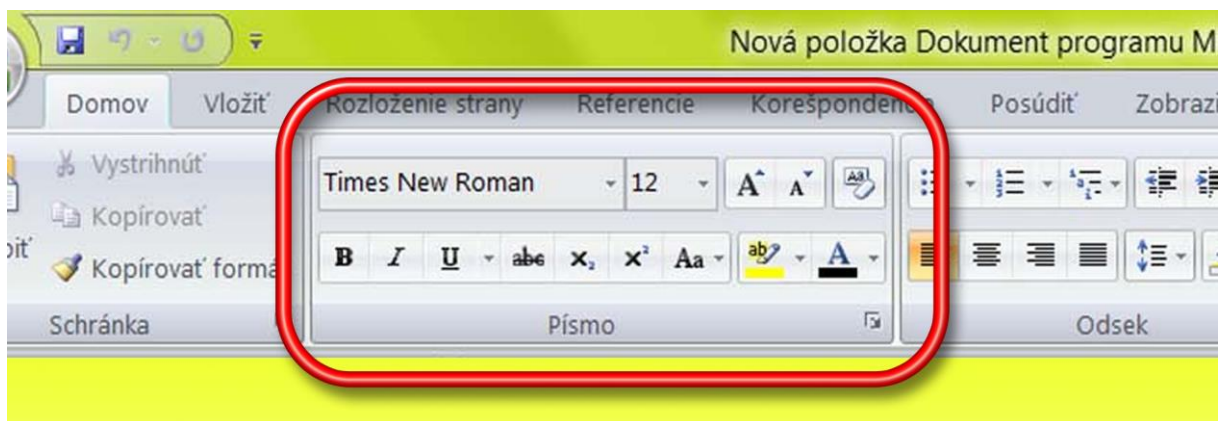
Nová položka Dokument programu M

Domov Vložiť Rozloženie strany Referencie Korešponden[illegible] Posúdiť Zobraz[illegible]

Vystrihnúť
Kopírovať
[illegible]iť Kopírovať formá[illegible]
Schránka

Times New Roman 12 A A
B I U abe $x_2$ $x^2$ Aa ab A
Písmo

Odsek